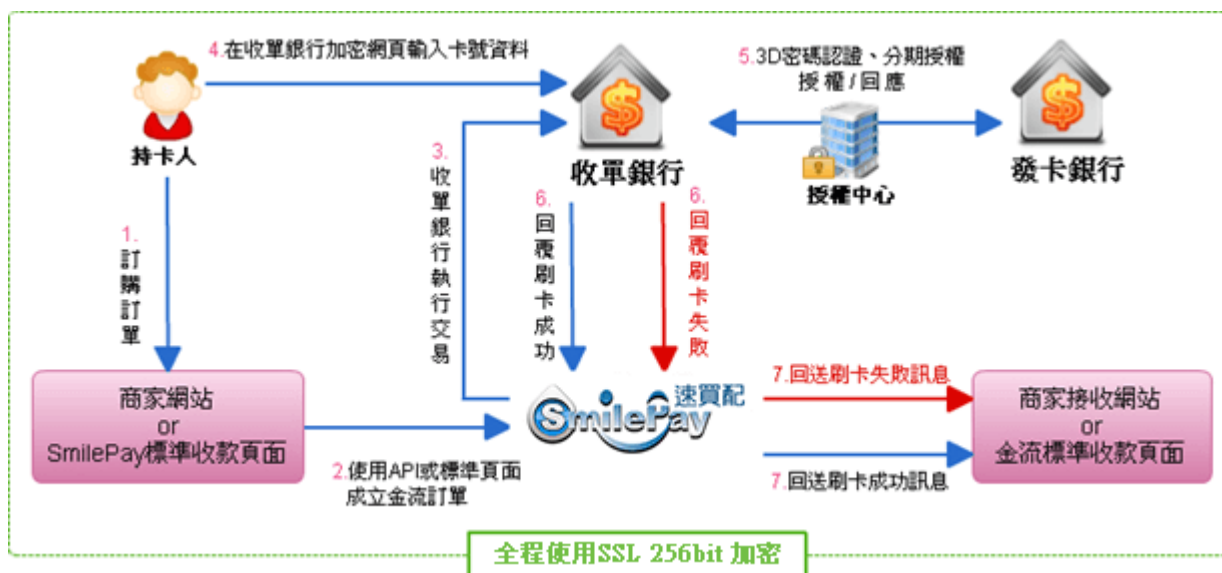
4.在收單銀行加密網頁輸入卡號資料

5.3D密碼認證、分期授權
授權 / 回應

持卡人

收單銀行

授權中心

發卡銀行

1.
訂
購
訂
單

3.
收
單
銀
行
執
行
交
易

6.
回
覆
刷
卡
成
功

6.
回
覆
刷
卡
失
敗

商家網站
or
SmilePay標準收款頁面

速買配
SmilePay

7.回送刷卡失敗訊息

商家接收網站
or
金流標準收款頁面

2.使用API或標準頁面
成立金流訂單

7.回送刷卡成功訊息

全程使用SSL 256bit 加密